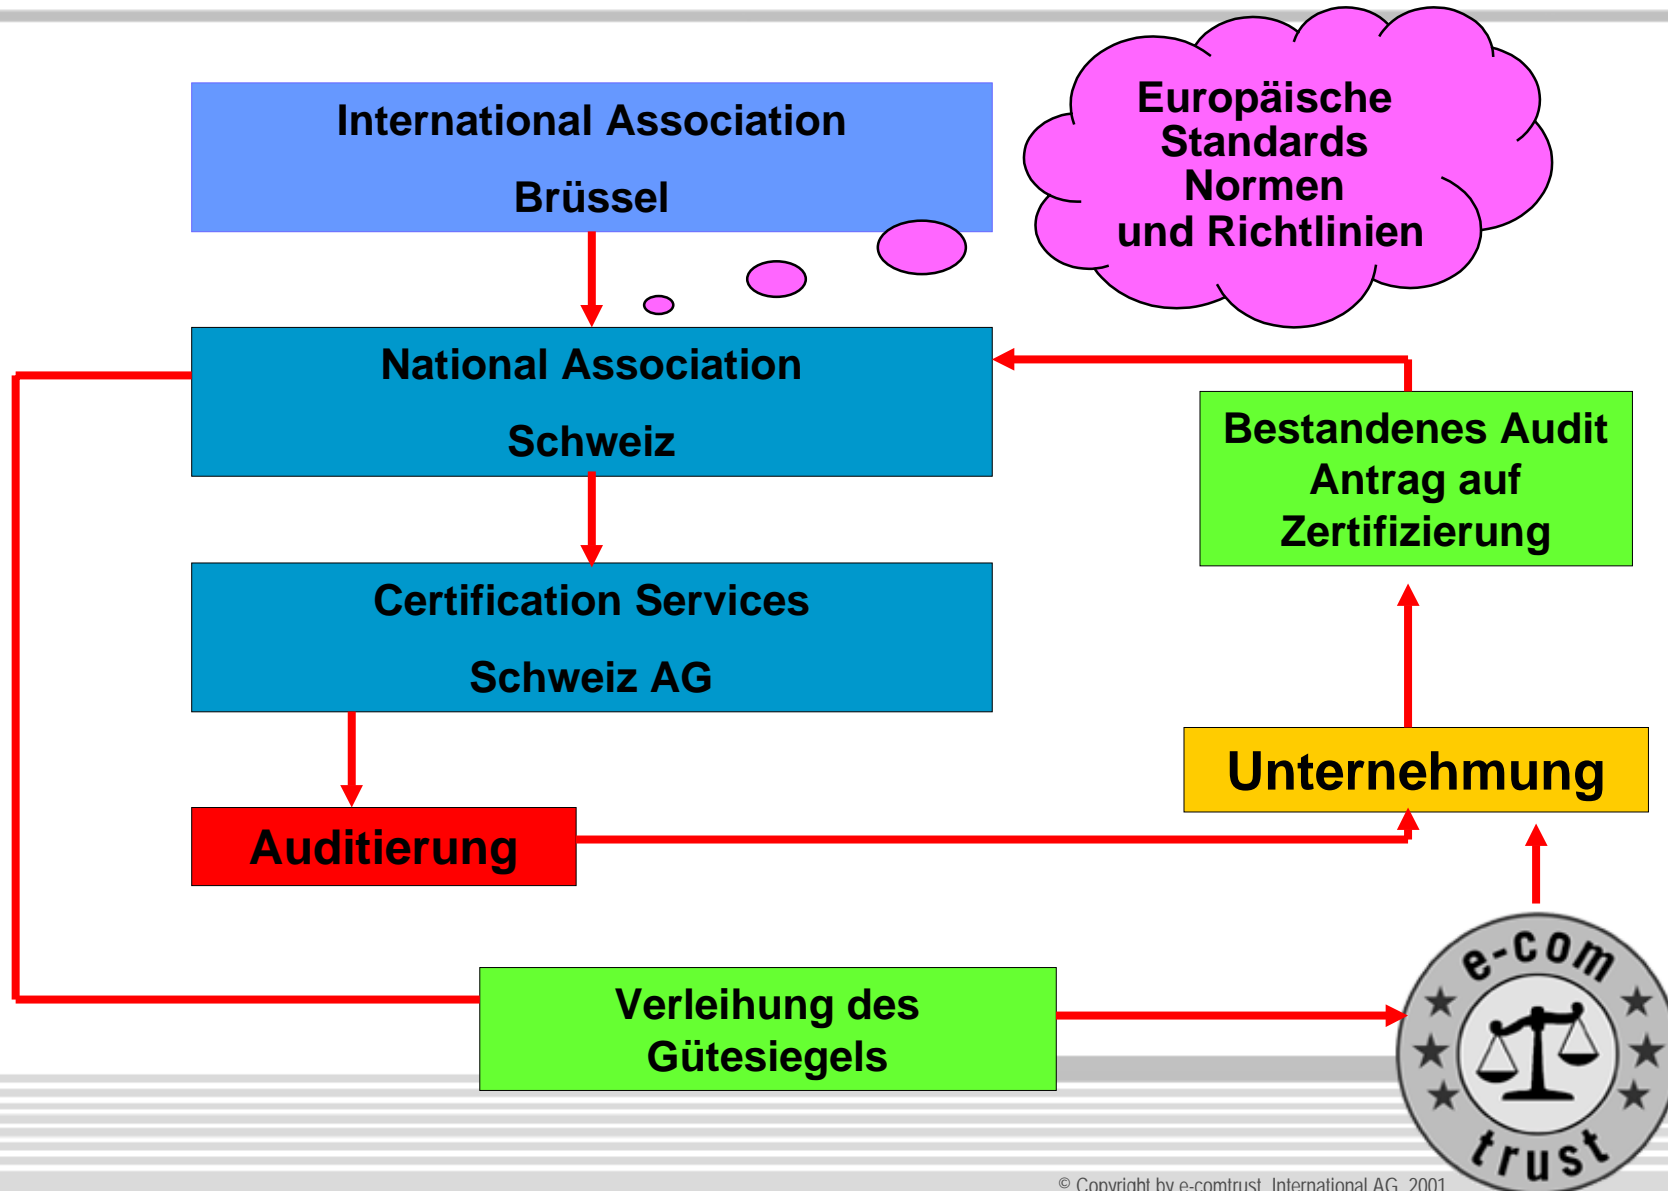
International Association

Brüssel

Europäische Standards Normen und Richtlinien

National Association

Schweiz

Bestandenes Audit Antrag auf Zertifizierung

Certification Services

Schweiz AG

Unternehmung

Auditierung

Verleihung des Gütesiegels

e-com trust

© Copyright by e-comtrust International AG 2001